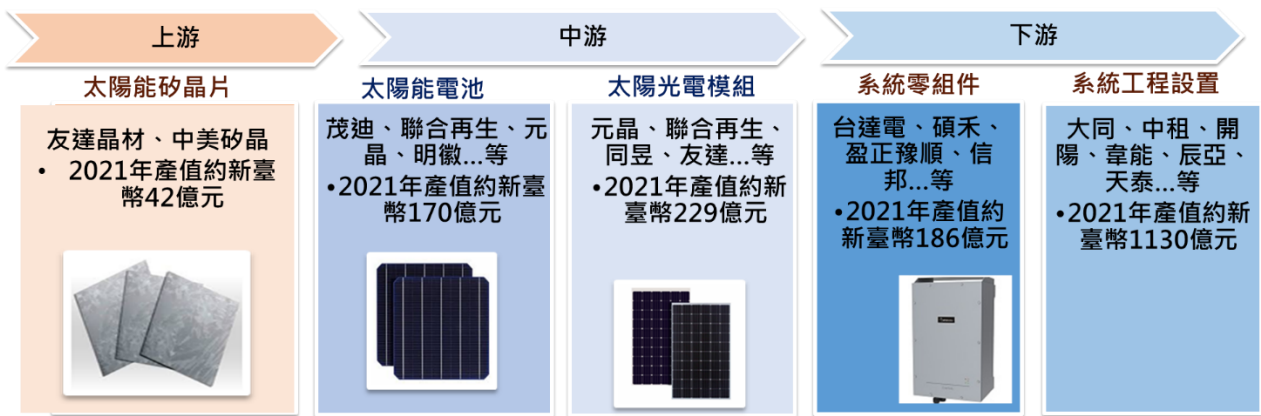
上游

中游

下游

太陽能矽晶片

友達晶材、中美矽晶

• 2021年產值約新臺幣42億元

太陽能電池

茂迪、聯合再生、元晶、明徽...等

•2021年產值約新臺幣170億元

太陽光電模組

元晶、聯合再生、同昱、友達...等

•2021年產值約新臺幣229億元

系統零組件

台達電、碩禾、盈正豫順、信邦...等

•2021年產值約新臺幣186億元

系統工程設置

大同、中租、開陽、韋能、辰亞、天泰...等

•2021年產值約新臺幣1130億元